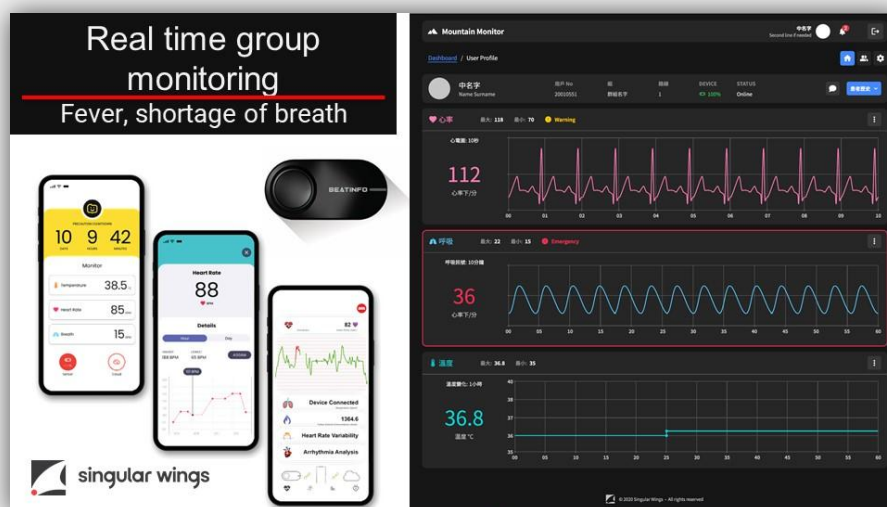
Real time group monitoring
Fever, shortage of breath

10 9 42
Monitor
Temperature 38.5
Heart Rate 85
Breath 15

Heart Rate
88
Details

82
Device Connected
1364.6
Heart Rate Variability
Arrhythmia Analysis

BEATINFO

singular wings

Mountain Monitor
中名字
Dashboard / User Profile
中名字
Name Surname
用戶 No
20010551
DEVICE
100%
STATUS
Online

心率
最大: 118 最小: 70 Warning
心電圖: 10秒
112
心率下/分
00 01 02 03 04 05 06 07 08 09 10

呼吸
最大: 22 最小: 15 Emergency
呼吸頻率: 10分鐘
36
心率下/分
00 05 10 15 20 25 30 35 40 45 50 55 60

溫度
最大: 36.8 最小: 35
溫度變化: 1小時
36.8
溫度°C
40 39 38 37 36 35 34
00 05 10 15 20 25 30 35 40 45 50 55 60

© 2020 Singular Wings – All rights reserved